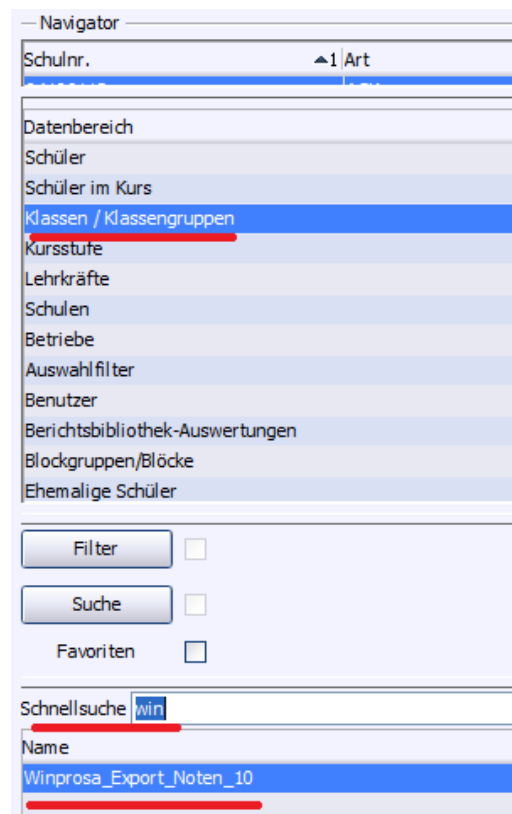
Navigator

| Schulnr. ▲1 | Art |
|---|---|

Datenbereich
Schüler
Schüler im Kurs
Klassen / Klassengruppen
Kursstufe
Lehrkräfte
Schulen
Betriebe
Auswahlfilter
Benutzer
Berichtsbibliothek-Auswertungen
Blockgruppen/Blöcke
Ehemalige Schüler

Filter

Suche

Favoriten

Schnellsuche win

Name
Winprosa_Export_Noten_10